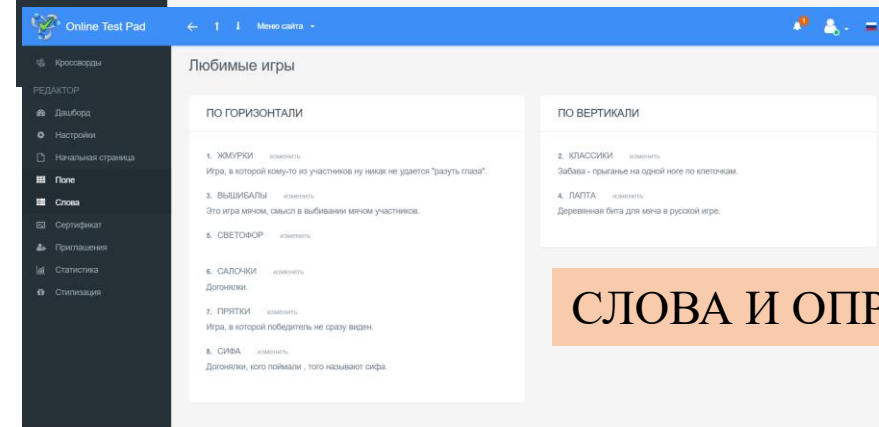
Online Test Pad

← ↑ ↓ Меню сайта ▾

Кроссворды

РЕДАКТОР

Дашборд

Настройки

Начальная страница

Поле

Слова

Сертификат

Приглашения

Статистика

Стилизация

Любимые игры

ПО ГОРИЗОНТАЛИ

1. ЖМУРКИ изменить
Игра, в которой кому-то из участников ну никак не удается "разуть глаза".

3. ВЫШИБАЛЫ изменить
Это игра мячом, смысл в выбивании мячом участников.

5. СВЕТОФОР изменить

6. САЛОЧКИ изменить
Догонялки.

7. ПРЯТКИ изменить
Игра, в которой победитель не сразу виден.

8. СИФА изменить
Догонялки, кого поймали , того называют сифа.

ПО ВЕРТИКАЛИ

2. КЛАССИКИ изменить
Забава - прыганье на одной ноге по клеточкам.

4. ЛАПТА изменить
Деревянная бита для мяча в русской игре.

СЛОВА И ОПР